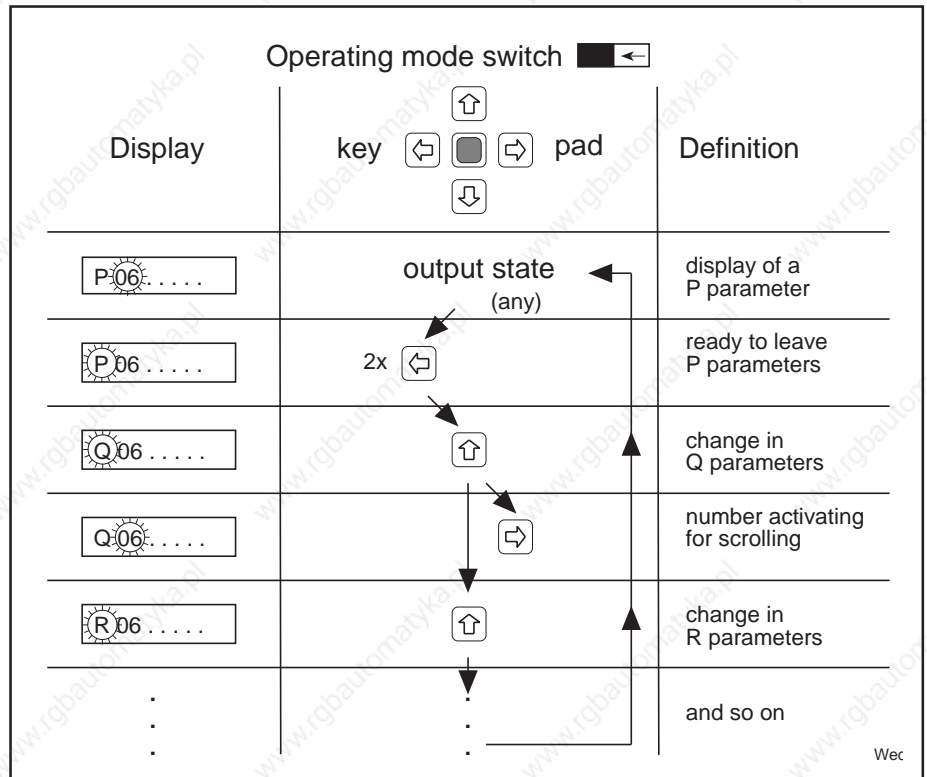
Operating mode switch

| Display | key ⇧ ⇦ ⇨ ⇩ pad | Definition |
|---|---|---|
| P06. . . . . | output state (any) | display of a P parameter |
| P06 . . . . . | 2x ⇦ | ready to leave P parameters |
| Q06 . . . . . | ⇧ | change in Q parameters |
| Q06. . . . . | ⇨ | number activating for scrolling |
| R06 . . . . . | ⇧ | change in R parameters |
| . . . | . . . | and so on |

Wec